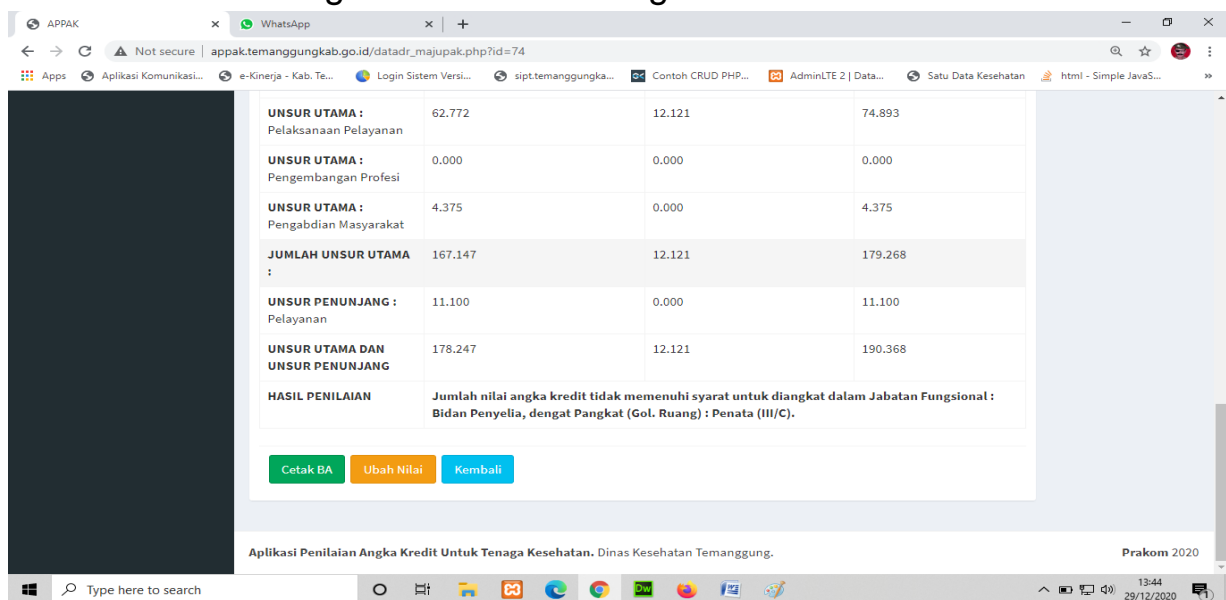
APPAK × WhatsApp × +

Not secure | appak.temanggungkab.go.id/datadr_majupak.php?id=74

Apps Aplikasi Komunikasi... e-Kinerja - Kab. Te... Login Sistem Versi... sipt.temanggungka... Contoh CRUD PHP... AdminLTE 2 | Data... Satu Data Kesehatan html - Simple JavaS...

| | | | |
|---|---|---|---|
| **UNSUR UTAMA :** Pelaksanaan Pelayanan | 62.772 | 12.121 | 74.893 |
| **UNSUR UTAMA :** Pengembangan Profesi | 0.000 | 0.000 | 0.000 |
| **UNSUR UTAMA :** Pengabdian Masyarakat | 4.375 | 0.000 | 4.375 |
| **JUMLAH UNSUR UTAMA :** | 167.147 | 12.121 | 179.268 |
| **UNSUR PENUNJANG :** Pelayanan | 11.100 | 0.000 | 11.100 |
| **UNSUR UTAMA DAN UNSUR PENUNJANG** | 178.247 | 12.121 | 190.368 |
| **HASIL PENILAIAN** | **Jumlah nilai angka kredit tidak memenuhi syarat untuk diangkat dalam Jabatan Fungsional : Bidan Penyelia, dengat Pangkat (Gol. Ruang) : Penata (III/C).** | | |

Cetak BA Ubah Nilai Kembali

**Aplikasi Penilaian Angka Kredit Untuk Tenaga Kesehatan.** Dinas Kesehatan Temanggung.

**Prakom** 2020

Type here to search

13:44 29/12/2020